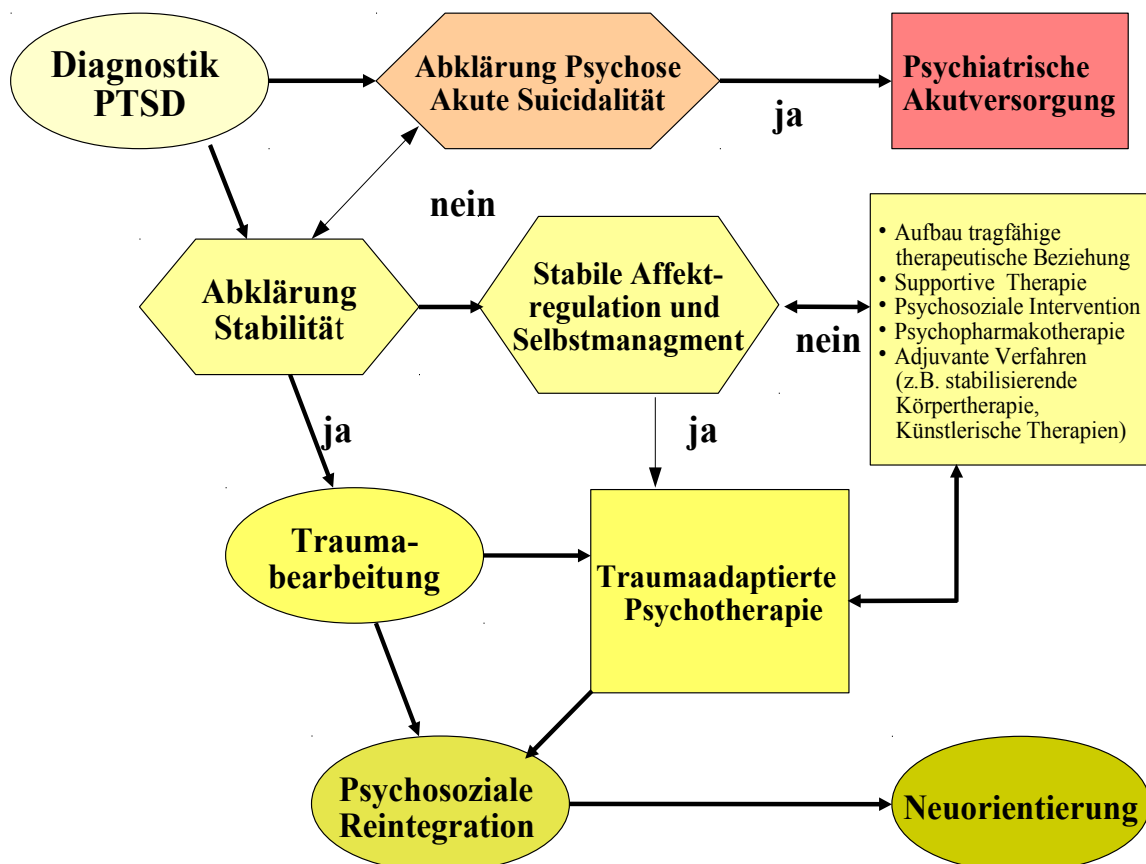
Diagnostik PTSD

Abklärung Psychose Akute Suicidalität

ja

Psychiatrische Akutversorgung

nein

Abklärung Stabilität

Stabile Affektregulation und Selbstmanagment

nein

- Aufbau tragfähige therapeutische Beziehung
- Supportive Therapie
- Psychosoziale Intervention
- Psychopharmakotherapie
- Adjuvante Verfahren (z.B. stabilisierende Körpertherapie, Künstlerische Therapien)

ja

ja

Traumabearbeitung

Traumaadaptierte Psychotherapie

Psychosoziale Reintegration

Neuorientierung